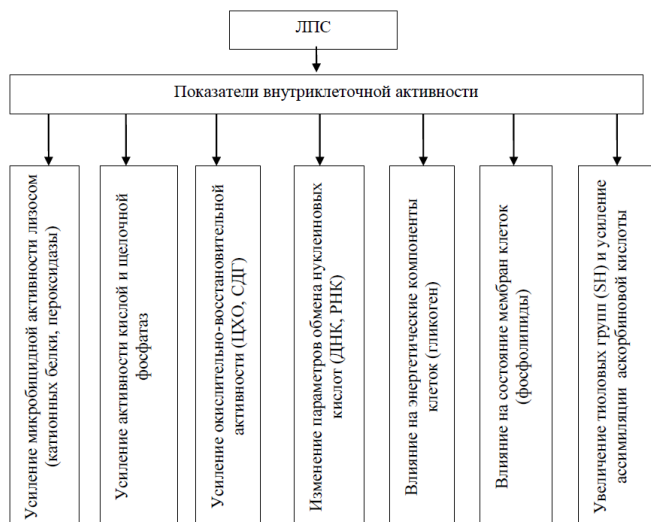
ЛПС

Показатели внутриклеточной активности

Усиление микробоцидной активности лизосом (катионных белки, пероксидазы)

Усиление активности кислой и щелочной фосфатаз

Усиление окислительно-восстановительной активности (ЦХО, СДГ)

Изменение параметров обмена нуклеиновых кислот (ДНК, РНК)

Влияние на энергетические компоненты клеток (гликоген)

Влияние на состояние мембран клеток (фосфолипиды)

Увеличение тиоловых групп (SH) и усиление ассимиляции аскорбиновой кислоты